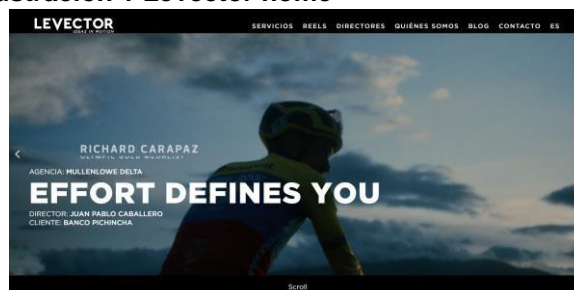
ustración 1 Levector Home

LEVECTOR
IDEAS IN MOTION

SERVICIOS REELS DIRECTORES QUIÉNES SOMOS BLOG CONTACTO ES

RICHARD CARAPAZ
OLYMPIC GOLD MEDALIST

AGENCIA: MULLENLOWE DELTA

EFFORT DEFINES YOU

DIRECTOR: JUAN PABLO CABALLERO
CLIENTE: BANCO PICHINCHA

Scroll